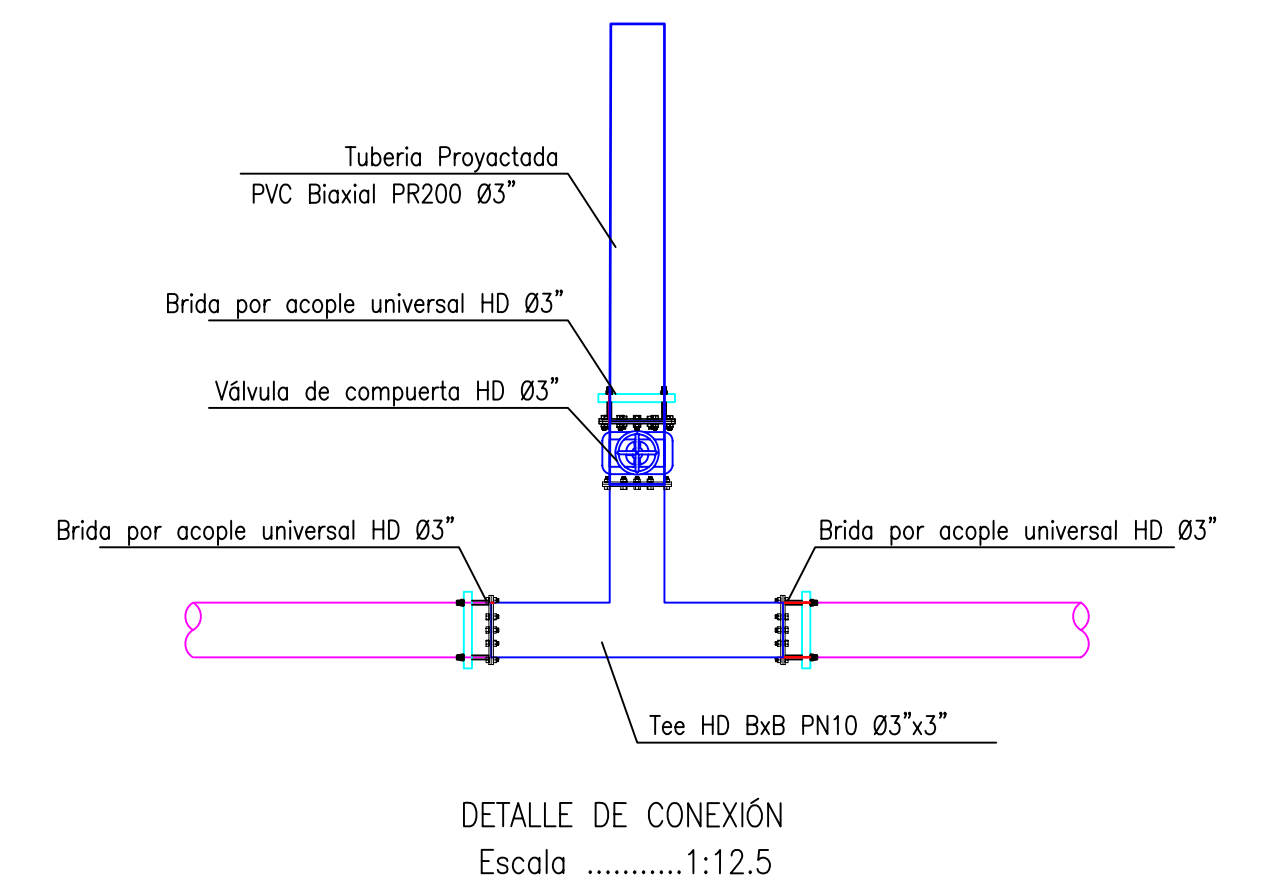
Tuberia Proyactada
PVC Biaxial PR200 Ø3"

Brida por acople universal HD Ø3"

Válvula de compuerta HD Ø3"

Brida por acople universal HD Ø3"

Brida por acople universal HD Ø3"

Tee HD BxB PN10 Ø3"x3"

DETALLE DE CONEXIÓN
Escala ...........1:12.5